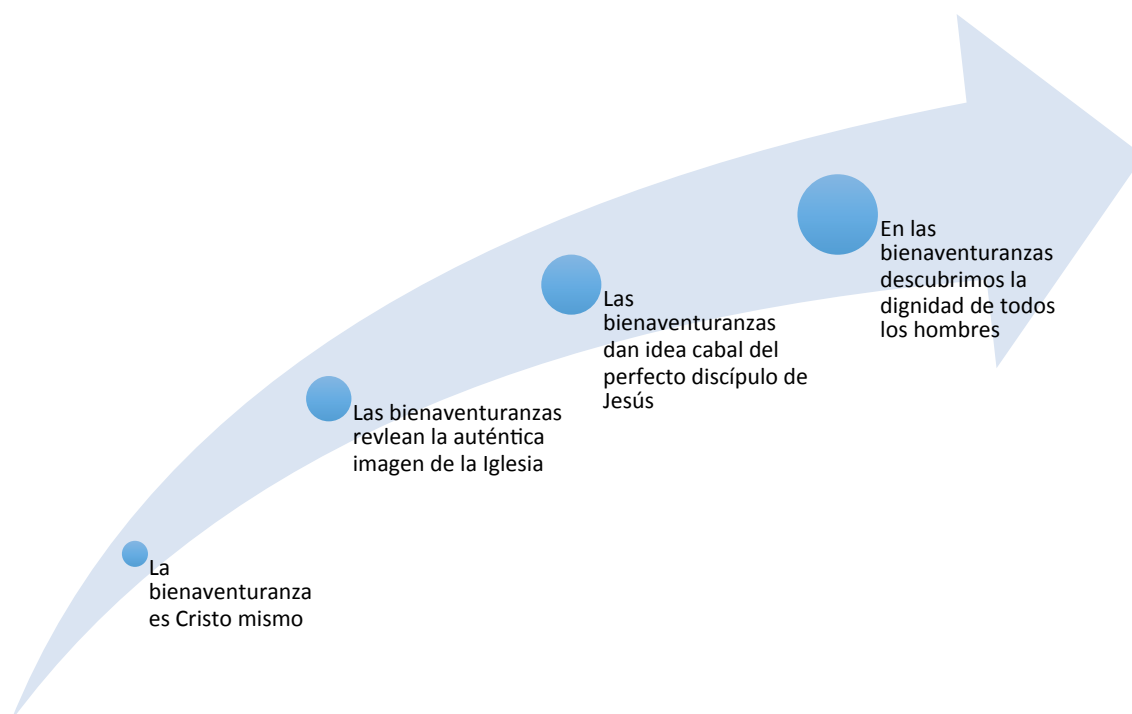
La bienaventuranza es Cristo mismo

Las bienaventuranzas revlean la auténtica imagen de la Iglesia

Las bienaventuranzas dan idea cabal del perfecto discípulo de Jesús

En las bienaventuranzas descubrimos la dignidad de todos los hombres